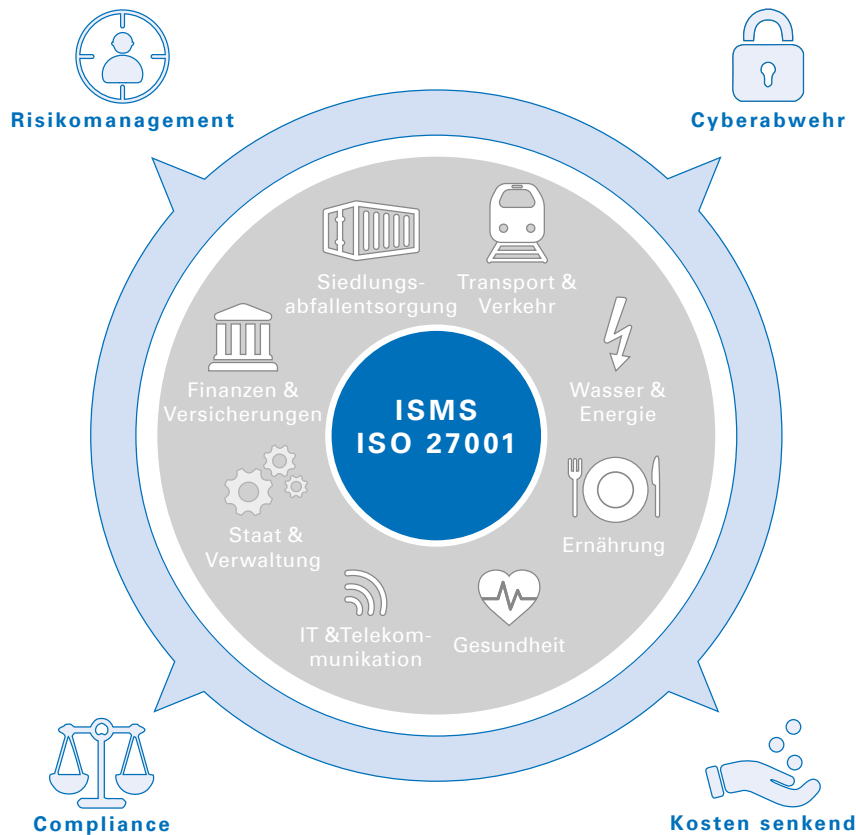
Risikomanagement

Cyberabwehr

Siedlungsabfallentsorgung

Transport & Verkehr

Finanzen & Versicherungen

ISMS
ISO 27001

Wasser & Energie

Staat & Verwaltung

Ernährung

IT &Telekommunikation

Gesundheit

Compliance

Kosten senkend